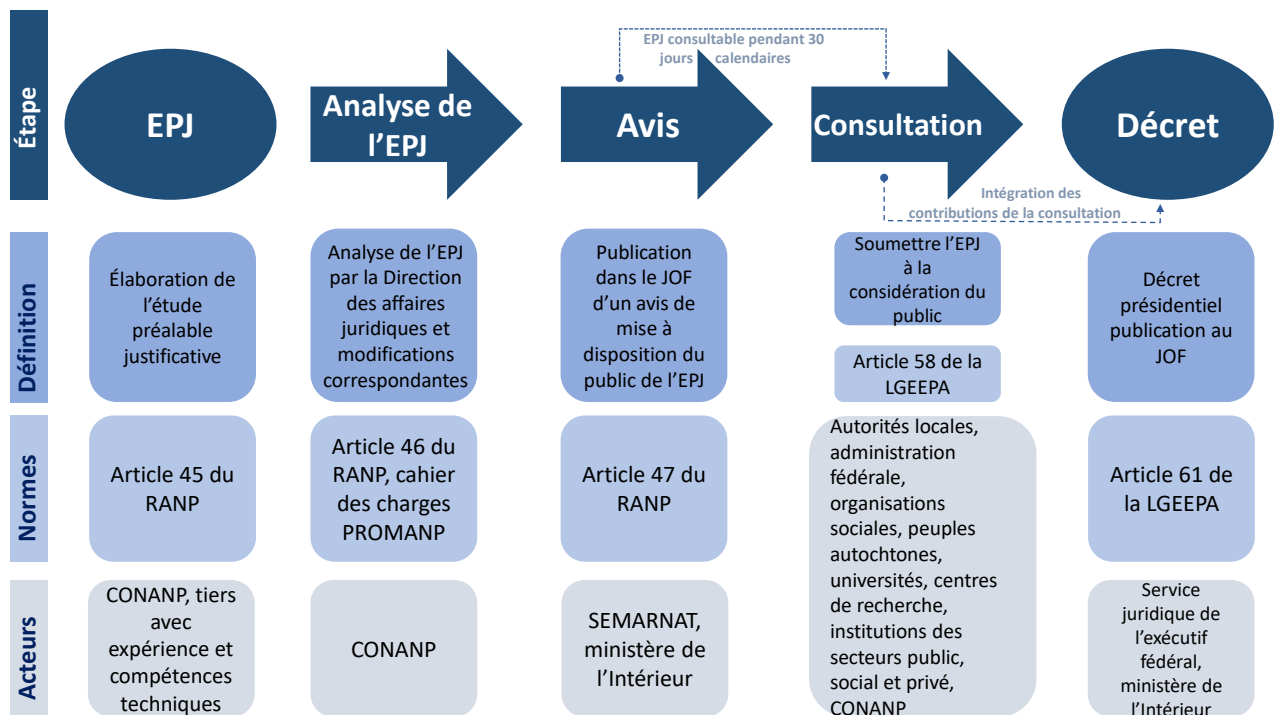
Étape

EPJ

Analyse de l'EPJ

Avis

EPJ consultable pendant 30 jours calendaires

Consultation

Décret

Intégration des contributions de la consultation

Définition

Élaboration de l'étude préalable justificative

Analyse de l'EPJ par la Direction des affaires juridiques et modifications correspondantes

Publication dans le JOF d'un avis de mise à disposition du public de l'EPJ

Soumettre l'EPJ à la considération du public

Article 58 de la LGEEPA

Décret présidentiel publication au JOF

Normes

Article 45 du RANP

Article 46 du RANP, cahier des charges PROMANP

Article 47 du RANP

Autorités locales, administration fédérale, organisations sociales, peuples autochtones, universités, centres de recherche, institutions des secteurs public, social et privé, CONANP

Article 61 de la LGEEPA

Acteurs

CONANP, tiers avec expérience et compétences techniques

CONANP

SEMARNAT, ministère de l'Intérieur

Service juridique de l'exécutif fédéral, ministère de l'Intérieur